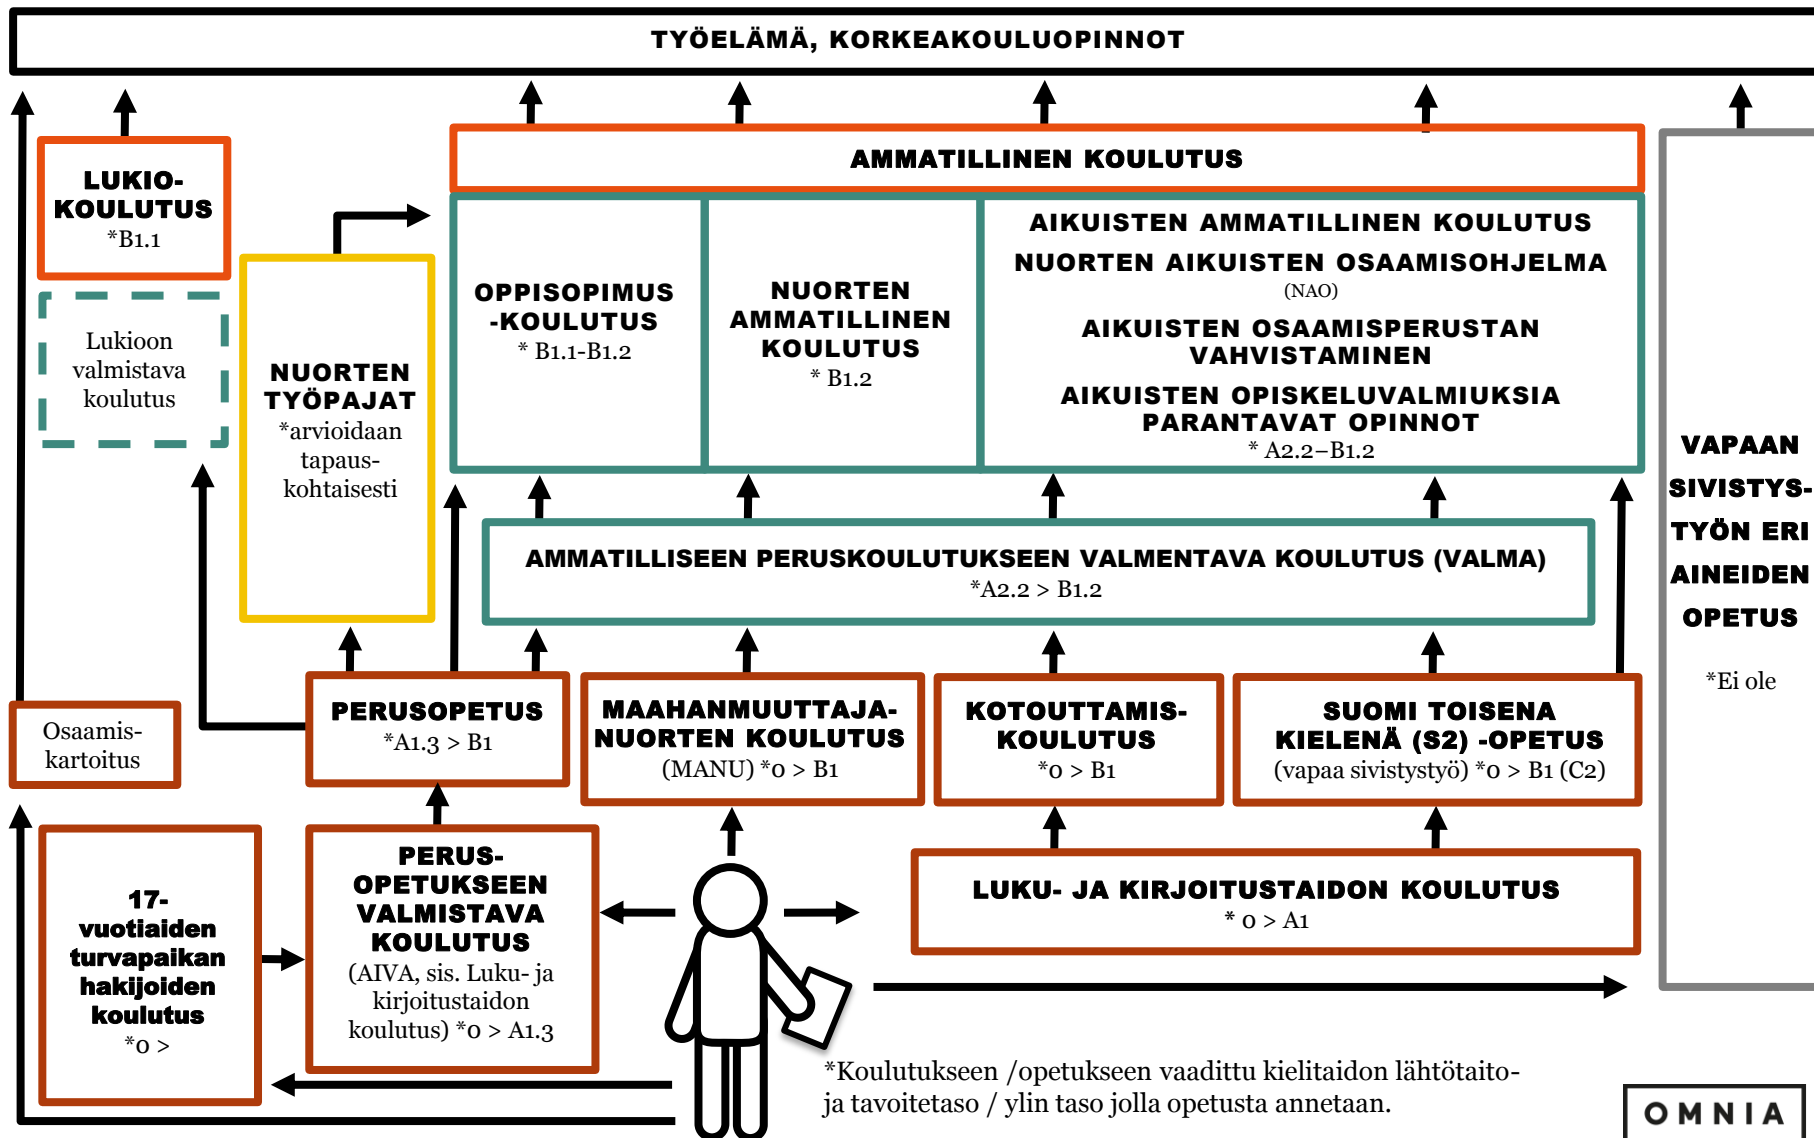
TYÖELÄMÄ, KORKEAKOULUOPINNOT

LUKIO-KOULUTUS
*B1.1

Lukioon valmistava koulutus

NUORTEN TYÖPAJAT
*arvioidaan tapaus-kohtaisesti

AMMATILLINEN KOULUTUS

OPPISOPIMUS -KOULUTUS
* B1.1-B1.2

NUORTEN AMMATILLINEN KOULUTUS
* B1.2

AIKUISTEN AMMATILLINEN KOULUTUS
NUORTEN AIKUISTEN OSAAMISOHJELMA
(NAO)
AIKUISTEN OSAAMISPERUSTAN VAHVISTAMINEN
AIKUISTEN OPISKELUVALMIUKSIA PARANTAVAT OPINNOT
* A2.2–B1.2

VAPAAN SIVISTYS-TYÖN ERI AINEIDEN OPETUS
*Ei ole

AMMATILLISEEN PERUSKOULUTUKSEEN VALMENTAVA KOULUTUS (VALMA)
*A2.2 > B1.2

Osaamis-kartoitus

PERUSOPETUS
*A1.3 > B1

MAAHANMUUTTAJA-NUORTEN KOULUTUS
(MANU) *0 > B1

KOTOUTTAMIS-KOULUTUS
*0 > B1

SUOMI TOISENA KIELENÄ (S2) -OPETUS
(vapaa sivistystyö) *0 > B1 (C2)

17-vuotiaiden turvapaikan hakijoiden koulutus
*0 >

PERUS-OPETUKSEEN VALMISTAVA KOULUTUS
(AIVA, sis. Luku- ja kirjoitustaidon koulutus) *0 > A1.3

LUKU- JA KIRJOITUSTAIDON KOULUTUS
* 0 > A1

*Koulutukseen /opetukseen vaadittu kielitaidon lähtötaito- ja tavoitetaso / ylin taso jolla opetusta annetaan.

OMNIA